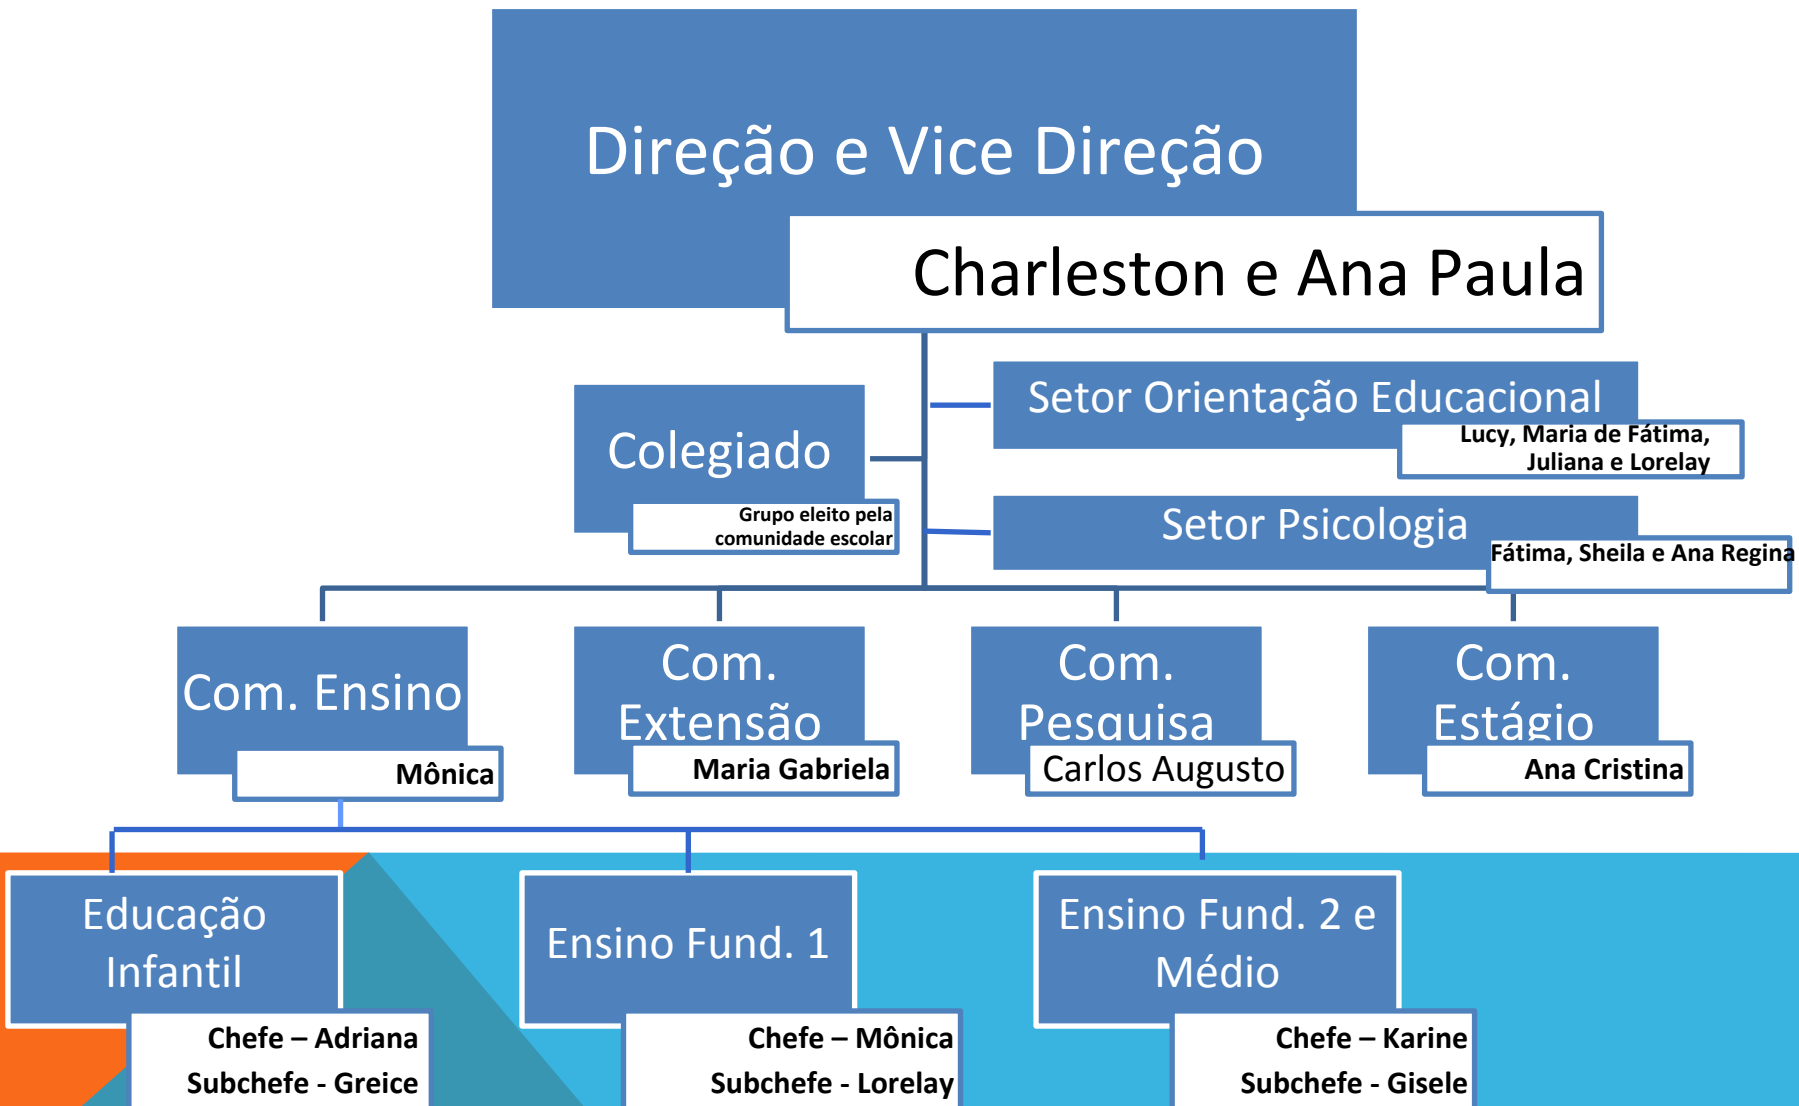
Direção e Vice Direção

Charleston e Ana Paula

Setor Orientação Educacional

Lucy, Maria de Fátima, Juliana e Lorelay

Colegiado

Grupo eleito pela comunidade escolar

Setor Psicologia

Fátima, Sheila e Ana Regina

Com. Ensino

Mônica

Com. Extensão

Maria Gabriela

Com. Pesquisa

Carlos Augusto

Com. Estágio

Ana Cristina

Educação Infantil

Chefe – Adriana
Subchefe - Greice

Ensino Fund. 1

Chefe – Mônica
Subchefe - Lorelay

Ensino Fund. 2 e Médio

Chefe – Karine
Subchefe - Gisele